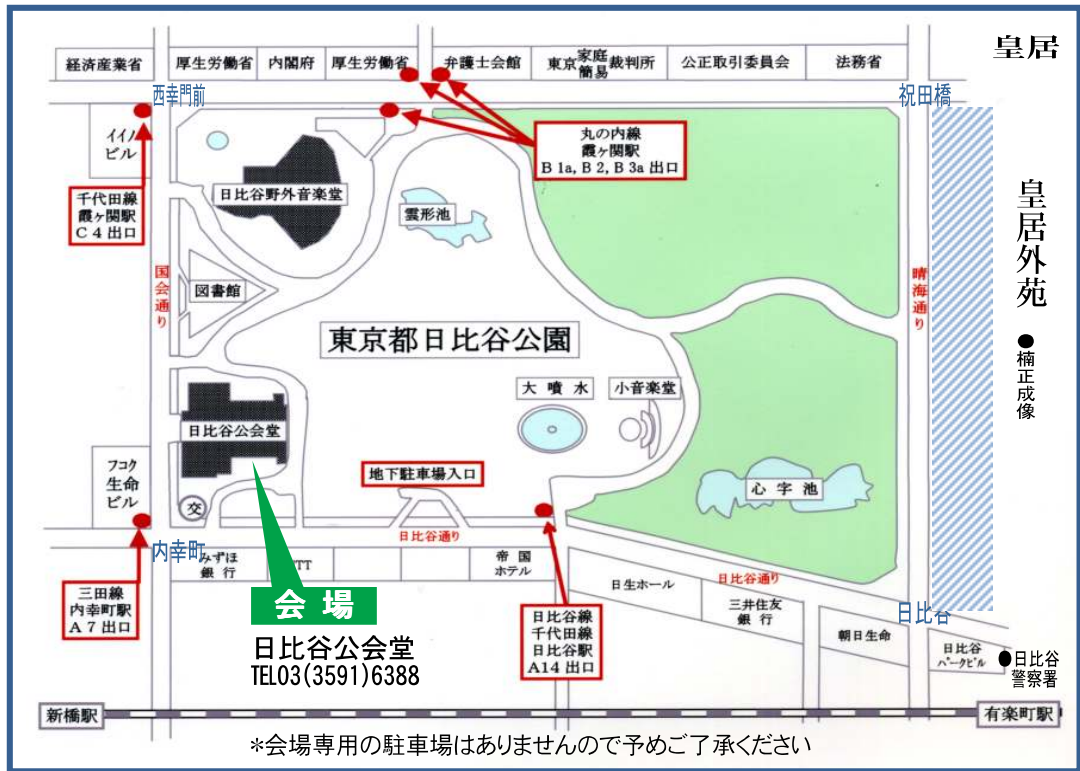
皇居

経済産業省
厚生労働省
内閣府
厚生労働省
弁護士会館
東京家庭簡易裁判所
公正取引委員会
法務省

西幸門前
祝田橋

イイノビル

丸の内線
霞ケ関駅
B 1a, B 2, B 3a 出口

日比谷野外音楽堂

千代田線
霞ケ関駅
C 4 出口

雲形池

皇居外苑

国会通り

晴海通り

図書館

東京都日比谷公園

●楠正成像

大噴水
小音楽堂

日比谷公会堂

フコク生命ビル

地下駐車場入口

心字池

交

日比谷通り

内幸町
みずほ銀行
NTT
帝国ホテル
日生ホール
日比谷通り
三井住友銀行
日比谷

会 場
日比谷公会堂
TEL03(3591)6388

三田線
内幸町駅
A 7 出口

日比谷線
千代田線
日比谷駅
A14 出口

朝日生命
日比谷パークビル
●日比谷警察署

新橋駅
有楽町駅

*会場専用の駐車場はありませんので予めご了承ください